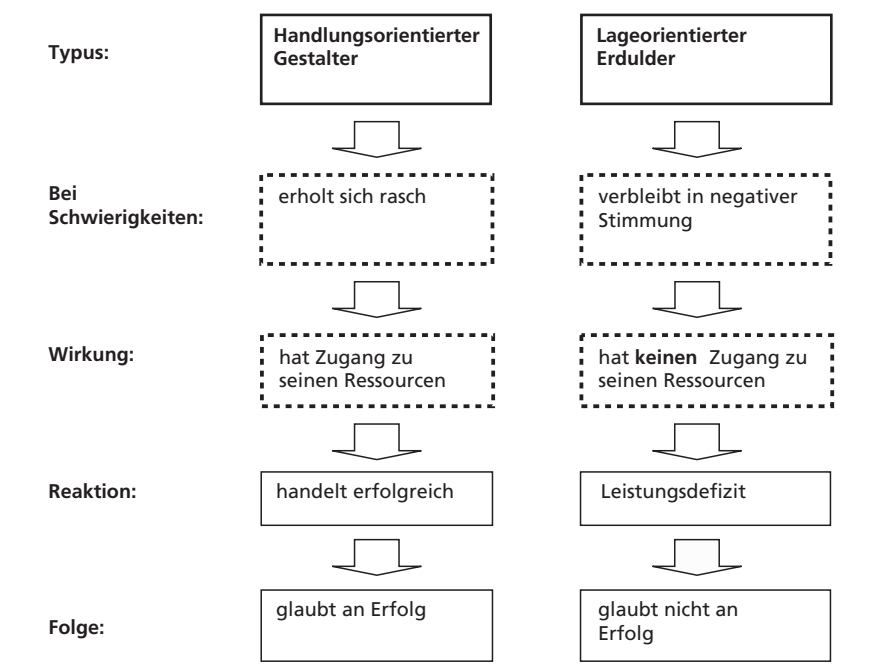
Typus:

Handlungsorientierter Gestalter

Lageorientierter Erdulder

Bei Schwierigkeiten:

erholt sich rasch

verbleibt in negativer Stimmung

Wirkung:

hat Zugang zu seinen Ressourcen

hat **keinen** Zugang zu seinen Ressourcen

Reaktion:

handelt erfolgreich

Leistungsdefizit

Folge:

glaubt an Erfolg

glaubt nicht an Erfolg